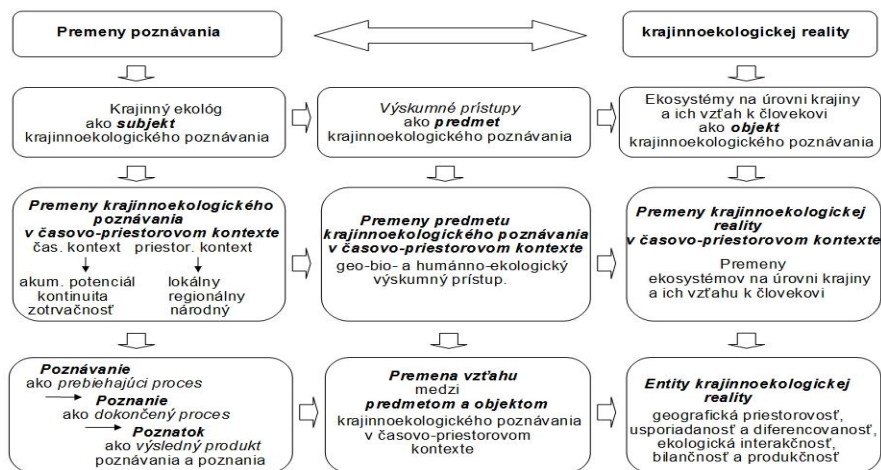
Premeny poznávania

krajinnoekologickej reality

Krajinný ekológ ako **subjekt** krajinnoekologického poznávania

*Výskumné prístupy* ako **predmet** krajinnoekologického poznávania

Ekosystémy na úrovni krajiny a ich vzťah k človekovi ako **objekt** krajinnoekologického poznávania

**Premeny krajinnoekologického poznávania v časovo-priestorovom kontexte**
čas. kontext priestor. kontext
akum. potenciál kontinuita zotrvačnosť
lokálny regionálny národný

**Premeny predmetu krajinnoekologického poznávania v časovo-priestorovom kontexte**
geo-bio- a humánno-ekologický výskumný prístup.

**Premeny krajinnoekologickej reality v časovo-priestorovom kontexte**
Premeny ekosystémov na úrovni krajiny a ich vzťahu k človekovi

**Poznávanie** *ako prebiehajúci proces*
**Poznanie** *ako dokončený proces*
**Poznatok** ako výsledný produkt poznávania a poznania

**Premena vzťahu** medzi **predmetom a objektom** krajinnoekologického poznávania v časovo-priestorovom kontexte

**Entity krajinnoekologickej reality**
geografická priestorovosť, usporiadanosť a diferencovanosť, ekologická interakčnosť, bilančnosť a produkčnosť